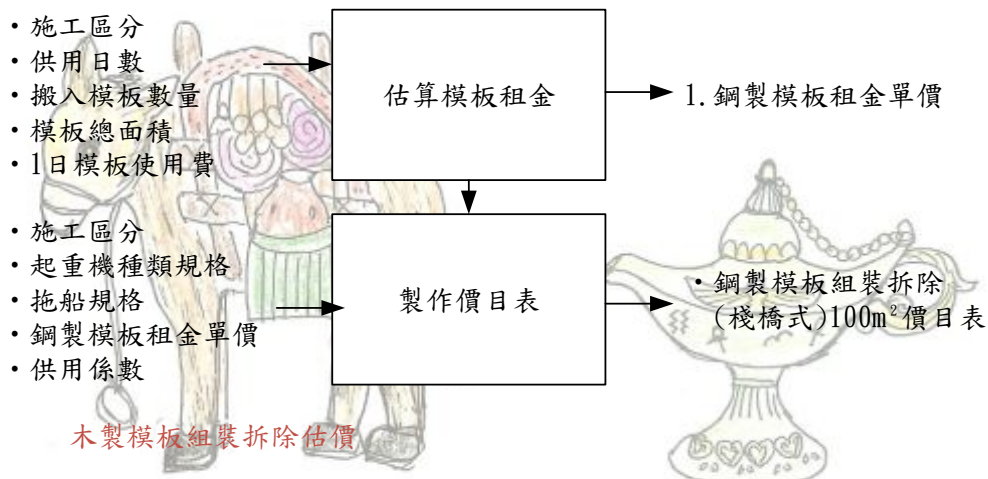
・施工區分
・供用日數
・搬入模板數量
・模板總面積
・1日模板使用費

估算模板租金

1. 鋼製模板租金單價

・施工區分
・起重機種類規格
・拖船規格
・鋼製模板租金單價
・供用係數

製作價目表

・鋼製模板組裝拆除 (棧橋式)100m$^2$價目表

木製模板組裝拆除估價